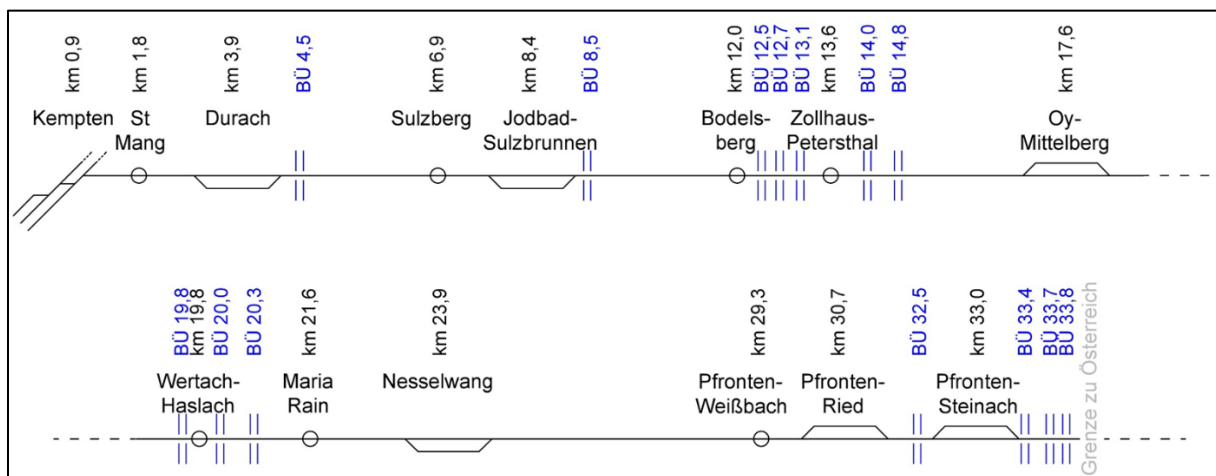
km 0,9
Kempten

km 1,8
St Mang

km 3,9
Durach

BÜ 4,5

km 6,9
Sulzberg

km 8,4
Jodbad-Sulzbrunnen

BÜ 8,5

km 12,0
Bodelsberg

BÜ 12,5
BÜ 12,7
BÜ 13,1

km 13,6
Zollhaus-Petersthal

BÜ 14,0
BÜ 14,8

km 17,6
Oy-Mittelberg

BÜ 19,8
km 19,8
Wertach-Haslach

BÜ 20,0
BÜ 20,3

km 21,6
Maria Rain

km 23,9
Nesselwang

km 29,3
Pfronten-Weißbach

km 30,7
Pfronten-Ried

BÜ 32,5

km 33,0
Pfronten-Steinach

BÜ 33,4
BÜ 33,7
BÜ 33,8

Grenze zu Österreich